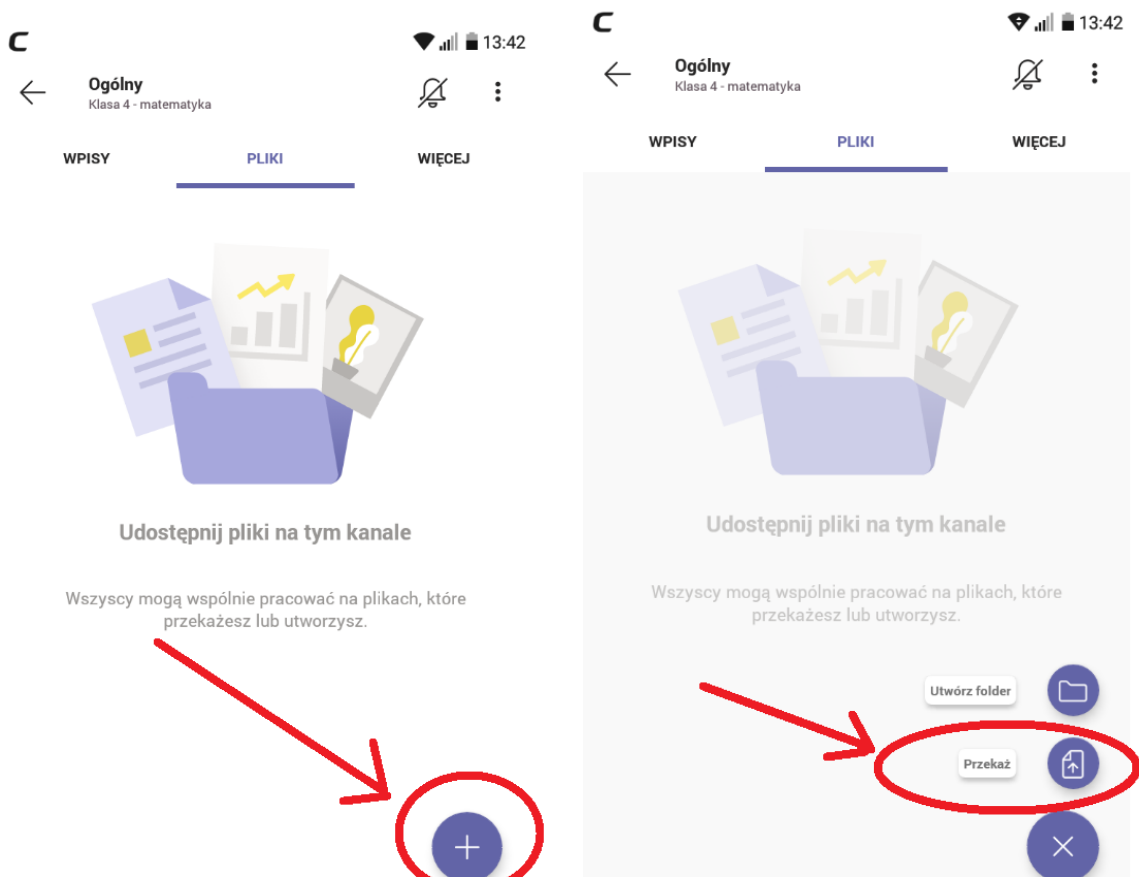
C

13:42

Ogólny
Klasa 4 - matematyka

WPISY

PLIKI

WIĘCEJ

Udostępnij pliki na tym kanale

Wszyscy mogą wspólnie pracować na plikach, które przekażesz lub utworzysz.

C

13:42

Ogólny
Klasa 4 - matematyka

WPISY

PLIKI

WIĘCEJ

Udostępnij pliki na tym kanale

Wszyscy mogą wspólnie pracować na plikach, które przekażesz lub utworzysz.

Utwórz folder

Przekaż